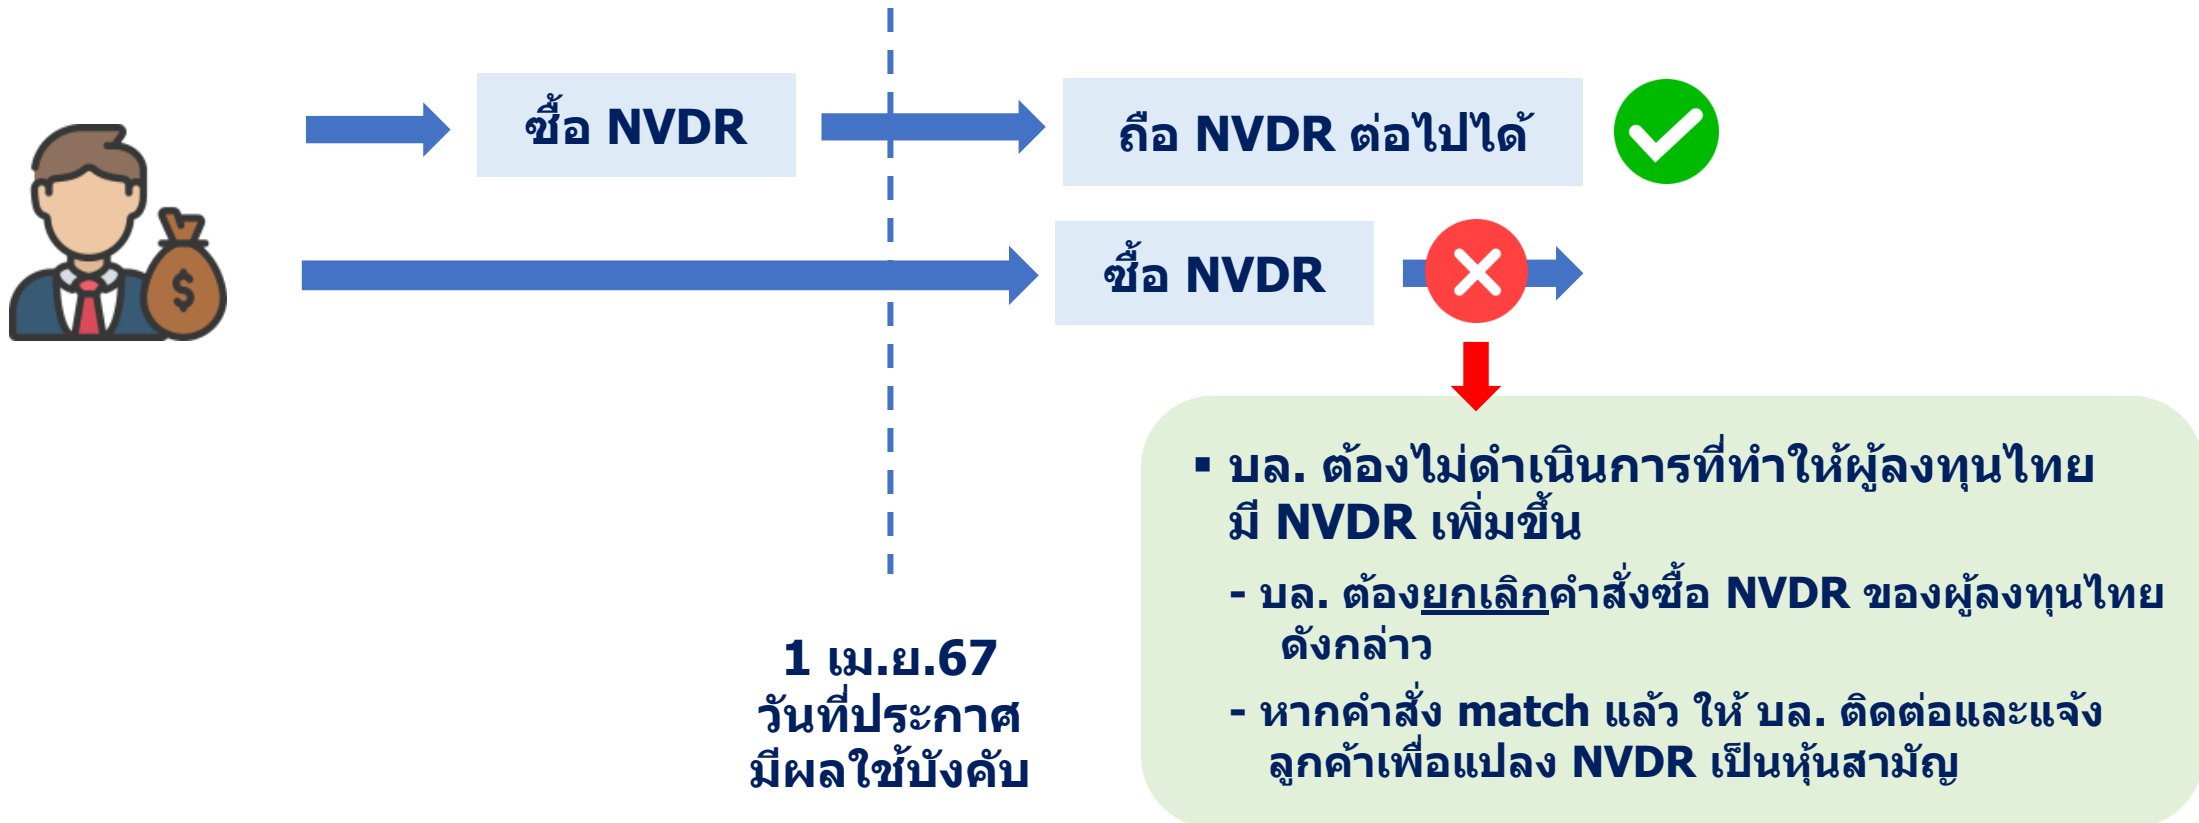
ซื้อ NVDR

ถือ NVDR ต่อไปได้

ซื้อ NVDR

1 เม.ย.67
วันที่ประกาศ
มีผลใช้บังคับ

▪ บล. ต้องไม่ดำเนินการที่ทำให้ผู้ลงทุนไทยมี NVDR เพิ่มขึ้น

- บล. ต้องยกเลิกคำสั่งซื้อ NVDR ของผู้ลงทุนไทยดังกล่าว

- หากคำสั่ง match แล้ว ให้ บล. ติดต่อและแจ้งลูกค้าเพื่อแปลง NVDR เป็นหุ้นสามัญ